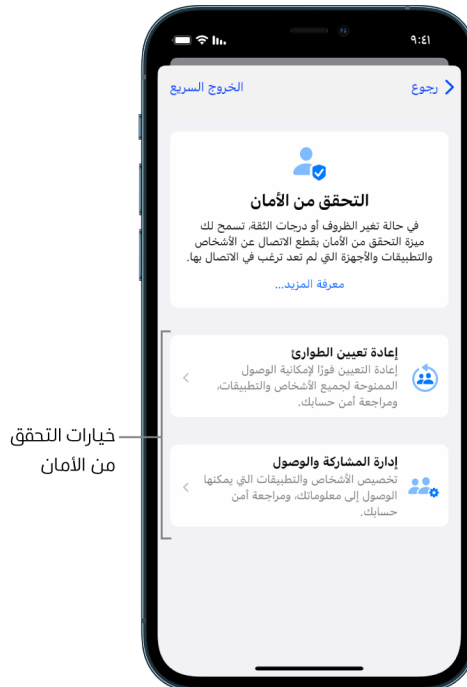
٩:٤١

رجوع

الخروج السريع

التحقق من الأمان

في حالة تغير الظروف أو درجات الثقة، تسمح لك ميزة التحقق من الأمان بقطع الاتصال عن الأشخاص والتطبيقات والأجهزة التي لم تعد ترغب في الاتصال بها.

معرفة المزيد...

إعادة تعيين الطوارئ

إعادة التعيين فورًا لإمكانية الوصول الممنوحة لجميع الأشخاص والتطبيقات، ومراجعة أمن حسابك.

إدارة المشاركة والوصول

تخصيص الأشخاص والتطبيقات التي يمكنها الوصول إلى معلوماتك، ومراجعة أمن حسابك.

خيارات التحقق من الأمان